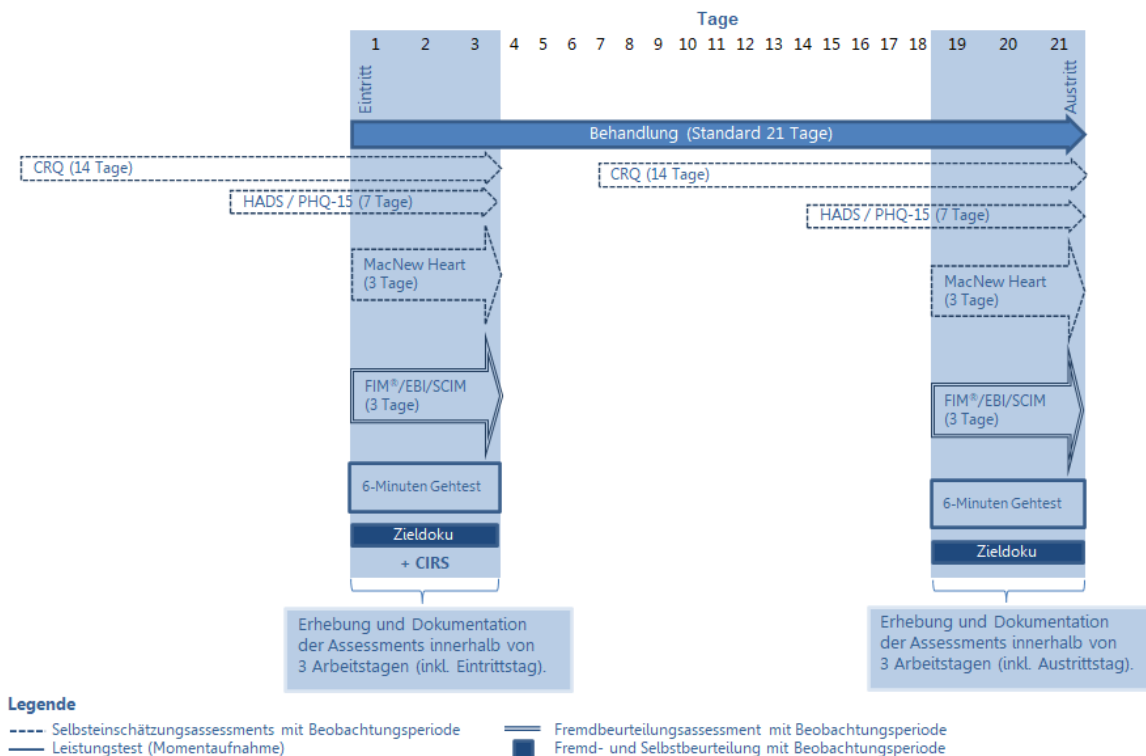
Tage

1 2 3 4 5 6 7 8 9 10 11 12 13 14 15 16 17 18 19 20 21

Eintritt

Austritt

Behandlung (Standard 21 Tage)

CRQ (14 Tage)

CRQ (14 Tage)

HADS / PHQ-15 (7 Tage)

HADS / PHQ-15 (7 Tage)

MacNew Heart (3 Tage)

MacNew Heart (3 Tage)

FIM®/EBI/SCIM (3 Tage)

FIM®/EBI/SCIM (3 Tage)

6-Minuten Gehtest

6-Minuten Gehtest

Zieldoku

+ CIRS

Zieldoku

Erhebung und Dokumentation der Assessments innerhalb von 3 Arbeitstagen (inkl. Eintrittstag).

Erhebung und Dokumentation der Assessments innerhalb von 3 Arbeitstagen (inkl. Austrittstag).

Legende

Selbsteinschätzungsassessments mit Beobachtungsperiode

Leistungstest (Momentaufnahme)

Fremdbeurteilungsassessment mit Beobachtungsperiode

Fremd- und Selbstbeurteilung mit Beobachtungsperiode